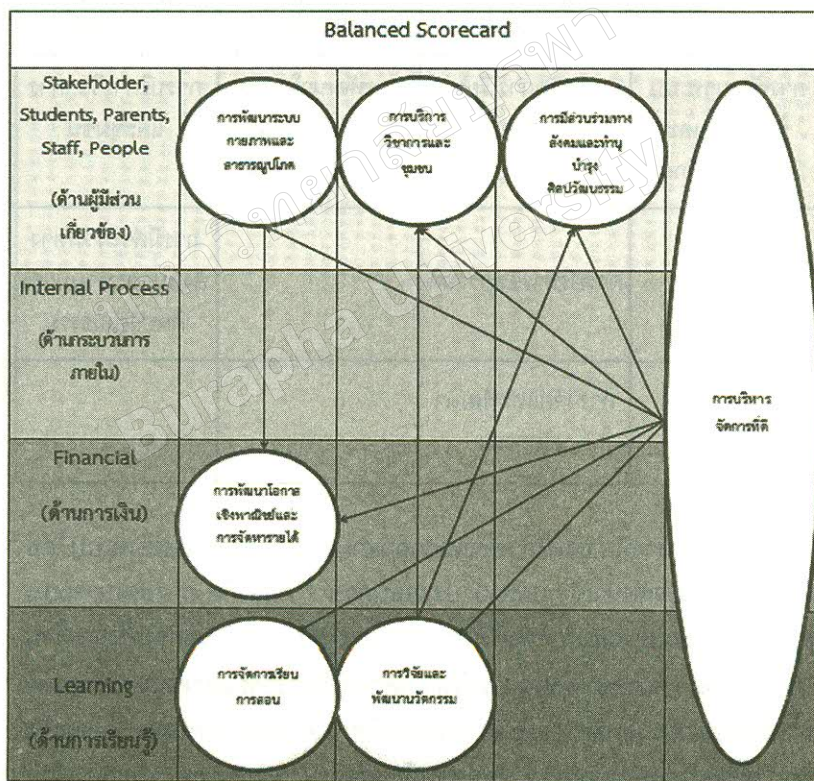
Balanced Scorecard

Stakeholder, Students, Parents, Staff, People

(ด้านผู้มีส่วนเกี่ยวข้อง)

การพัฒนาระบบกายภาพและสาธารณูปโภค

การบริการวิชาการและชุมชน

การมีส่วนร่วมทางสังคมและทำนุบำรุงศิลปวัฒนธรรม

Internal Process

(ด้านกระบวนการภายใน)

การบริหารจัดการที่ดี

Financial

(ด้านการเงิน)

การพัฒนาโอกาสเชิงพาณิชย์และการจัดหารายได้

Learning

(ด้านการเรียนรู้)

การจัดการเรียนการสอน

การวิจัยและพัฒนานวัตกรรม

Burapha University